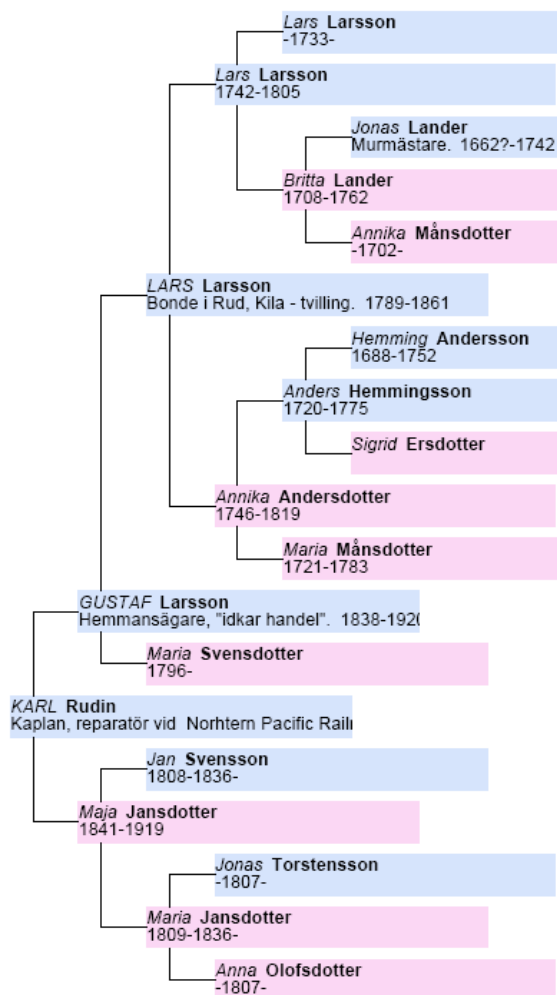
Lars Larsson
-1733-

Lars Larsson
1742-1805

Jonas Lander
Murmästare. 1662?-1742

Britta Lander
1708-1762

Annika Månsdotter
-1702-

LARS Larsson
Bonde i Rud, Kila - tvilling. 1789-1861

Hemming Andersson
1688-1752

Anders Hemmingsson
1720-1775

Sigrid Ersdotter

Annika Andersdotter
1746-1819

Maria Månsdotter
1721-1783

GUSTAF Larsson
Hemmansägare, "idkar handel". 1838-192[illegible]

Maria Svensdotter
1796-

KARL Rudin
Kaplan, reparatör vid Norhtern Pacific Rail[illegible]

Jan Svensson
1808-1836-

Maja Jansdotter
1841-1919

Jonas Torstensson
-1807-

Maria Jansdotter
1809-1836-

Anna Olofsdotter
-1807-